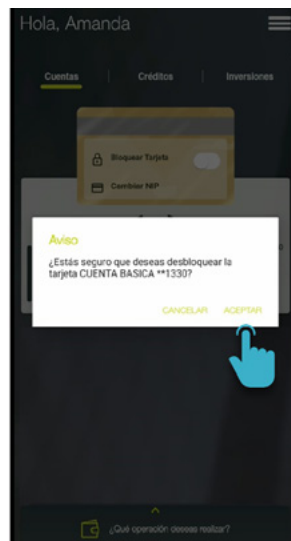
Hola, Amanda

Cuentas | Créditos | Inversiones

Bloquear Tarjeta

Cambiar NIP

Aviso

¿Estás seguro que deseas desbloquear la tarjeta CUENTA BASICA **1330?

CANCELAR ACEPTAR

¿Qué operación deseas realizar?